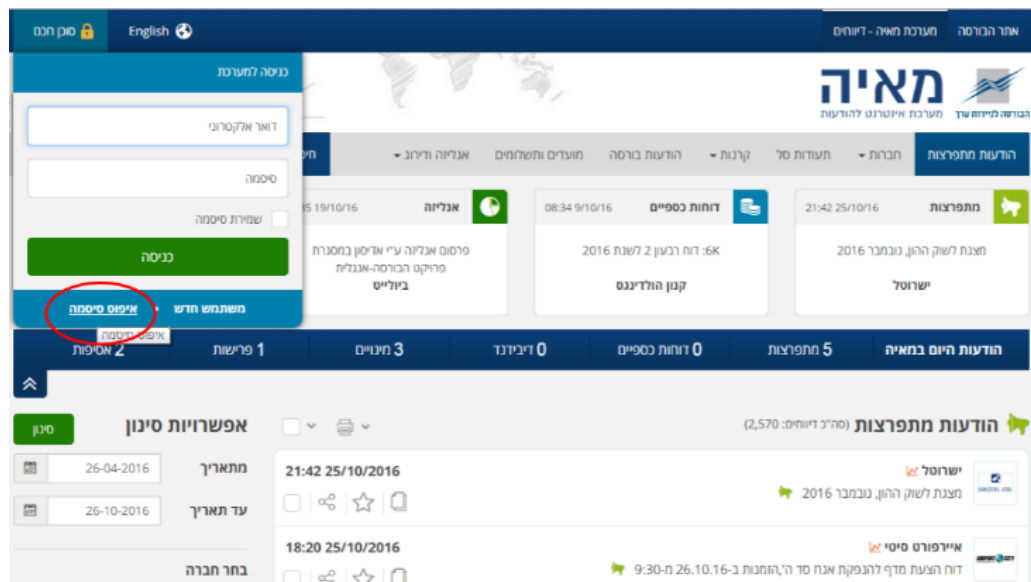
אתר הבורסה | מערכת מאיה - דיווחים

English | סוכן חכם

מאיה
הבורסה לניירות ערך | מערכת אינטרנט להודעות

כניסה למערכת
דואר אלקטרוני
סיסמה
שמירת סיסמה
כניסה
משתמש חדש • איפוס סיסמה
איפוס סיסמה

הודעות מתפרצות | חברות ▾ | תעודות סל | קרנות ▾ | הודעות בורסה | מועדים ותשלומים | אנליזה ודירוג ▾ | חי

מתפרצות 21:42 25/10/16
מצגת לשוק ההון, נובמבר 2016
ישרוטל

דוחות כספיים 08:34 9/10/16
6K: דוח רבעון 2 לשנת 2016
קנון הולדינגס

אנליזה 19/10/16
פרסום אנליזה ע"י אדיסון במסגרת פרויקט הבורסה-אנגלית
ביולייט

הודעות היום במאיה | 5 מתפרצות | 0 דוחות כספיים | 0 דיבידנד | 3 מינויים | 1 פרישות | 2 אסיפות

הודעות מתפרצות (סה"כ דיווחים: 2,570)

אפשרויות סינון
סינון
מתאריך 26-04-2016
עד תאריך 26-10-2016
בחר חברה

ישרוטל
מצגת לשוק ההון, נובמבר 2016
21:42 25/10/2016

איירפורט סיטי
דוח הצעת מדף להנפקת אגח סד ה',הזמנות ב-26.10.16 מ-9:30
18:20 25/10/2016